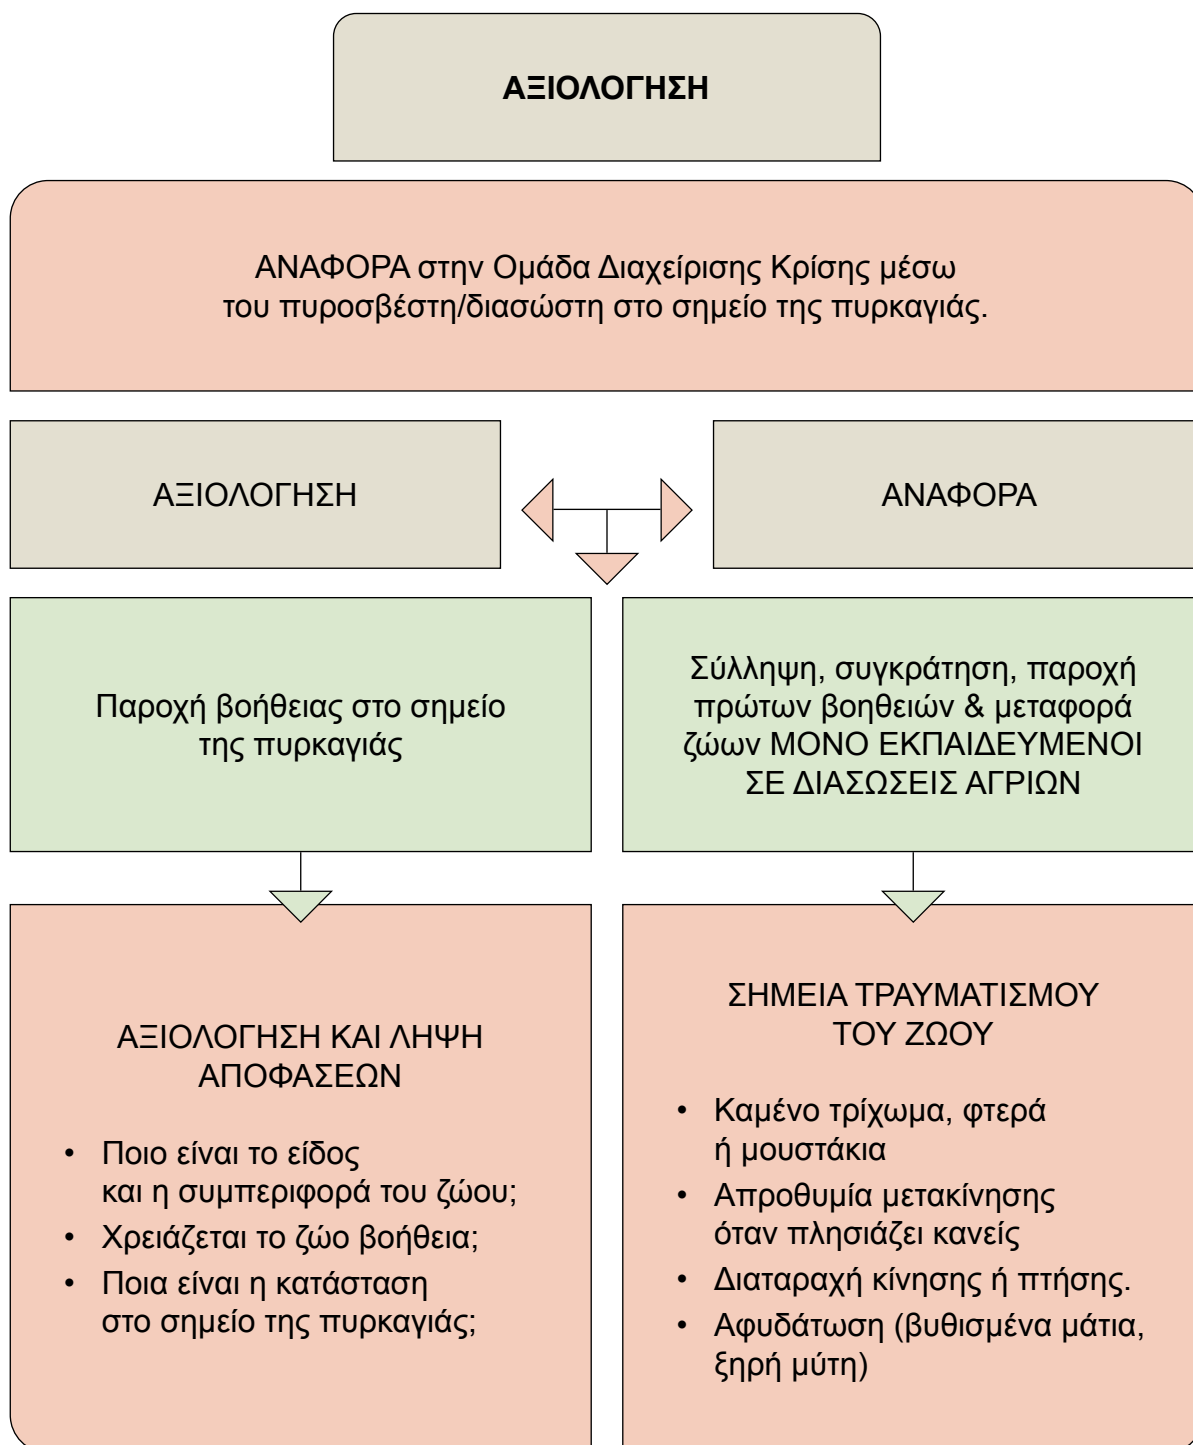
ΑΞΙΟΛΟΓΗΣΗ

ΑΝΑΦΟΡΑ στην Ομάδα Διαχείρισης Κρίσης μέσω του πυροσβέστη/διασώστη στο σημείο της πυρκαγιάς.

ΑΞΙΟΛΟΓΗΣΗ

ΑΝΑΦΟΡΑ

Παροχή βοήθειας στο σημείο της πυρκαγιάς

Σύλληψη, συγκράτηση, παροχή πρώτων βοηθειών & μεταφορά ζώων ΜΟΝΟ ΕΚΠΑΙΔΕΥΜΕΝΟΙ ΣΕ ΔΙΑΣΩΣΕΙΣ ΑΓΡΙΩΝ

ΑΞΙΟΛΟΓΗΣΗ ΚΑΙ ΛΗΨΗ ΑΠΟΦΑΣΕΩΝ

• Ποιο είναι το είδος και η συμπεριφορά του ζώου;
• Χρειάζεται το ζώο βοήθεια;
• Ποια είναι η κατάσταση στο σημείο της πυρκαγιάς;

ΣΗΜΕΙΑ ΤΡΑΥΜΑΤΙΣΜΟΥ ΤΟΥ ΖΩΟΥ

• Καμένο τρίχωμα, φτερά ή μουστάκια
• Απροθυμία μετακίνησης όταν πλησιάζει κανείς
• Διαταραχή κίνησης ή πτήσης.
• Αφυδάτωση (βυθισμένα μάτια, ξηρή μύτη)